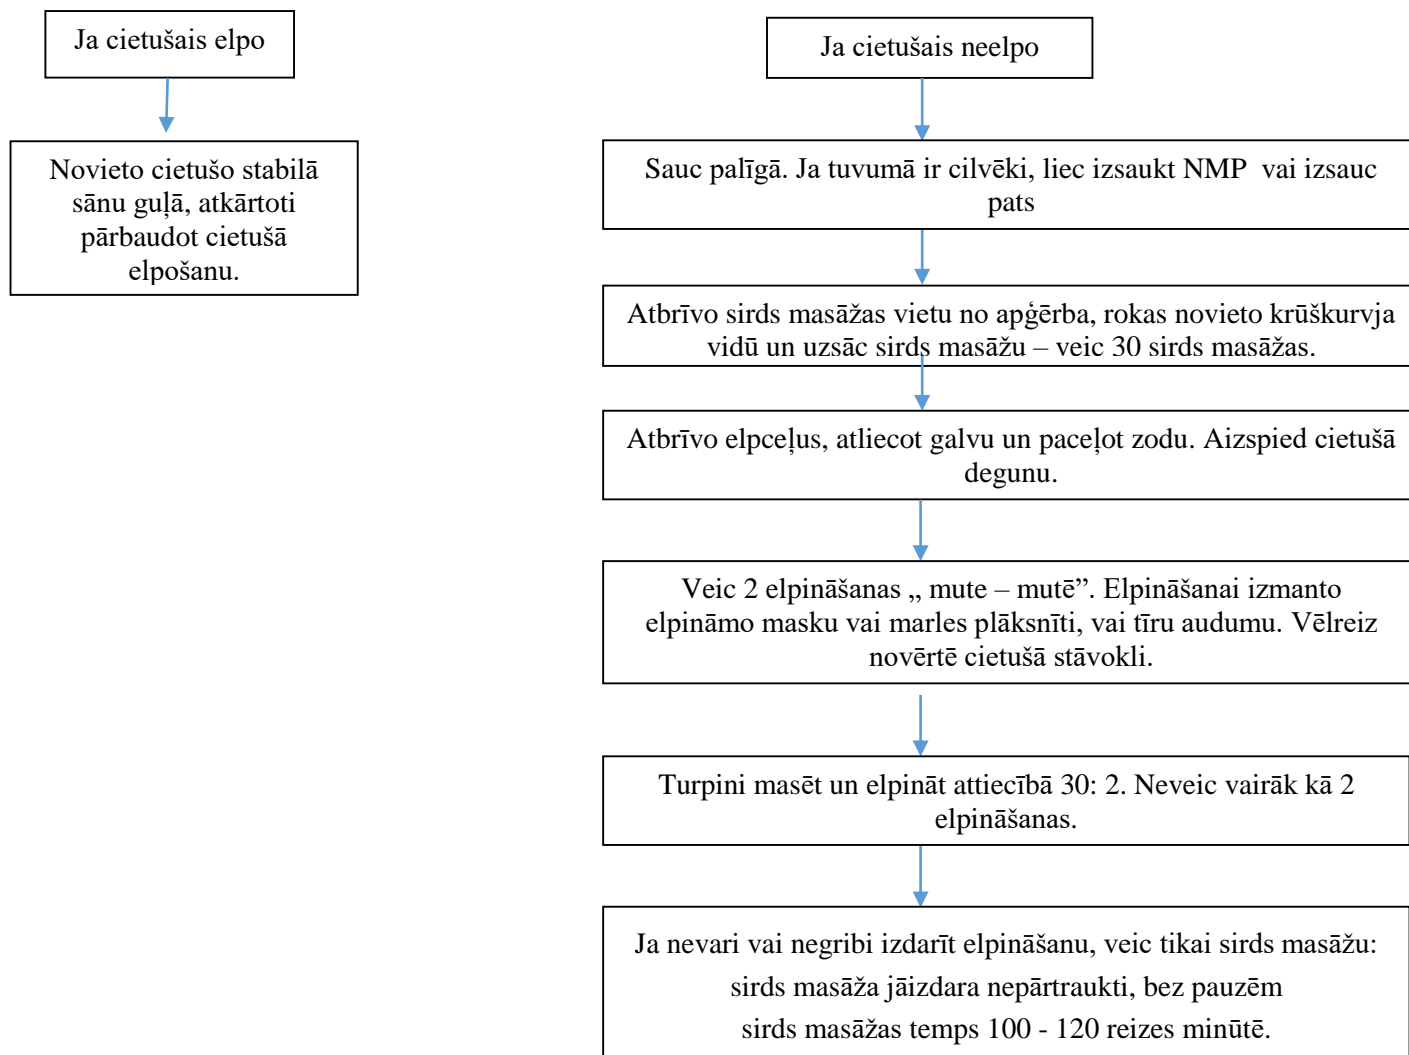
Ja cietušais elpo

Novieto cietušo stabilā sānu guļā, atkārtoti pārbaudot cietušā elpošanu.

Ja cietušais neelpo

Sauc palīgā. Ja tuvumā ir cilvēki, liec izsaukt NMP vai izsauc pats

Atbrīvo sirds masāžas vietu no apģērba, rokas novieto krūškurvja vidū un uzsāc sirds masāžu – veic 30 sirds masāžas.

Atbrīvo elpceļus, atliecot galvu un paceļot zodu. Aizspied cietušā degunu.

Veic 2 elpināšanas „ mute – mutē”. Elpināšanai izmanto elpināmo masku vai marles plāksnīti, vai tīru audumu. Vēlreiz novērtē cietušā stāvokli.

Turpini masēt un elpināt attiecībā 30: 2. Neveic vairāk kā 2 elpināšanas.

Ja nevari vai negribi izdarīt elpināšanu, veic tikai sirds masāžu:
sirds masāža jāizdara nepārtraukti, bez pauzēm
sirds masāžas temps 100 - 120 reizes minūtē.